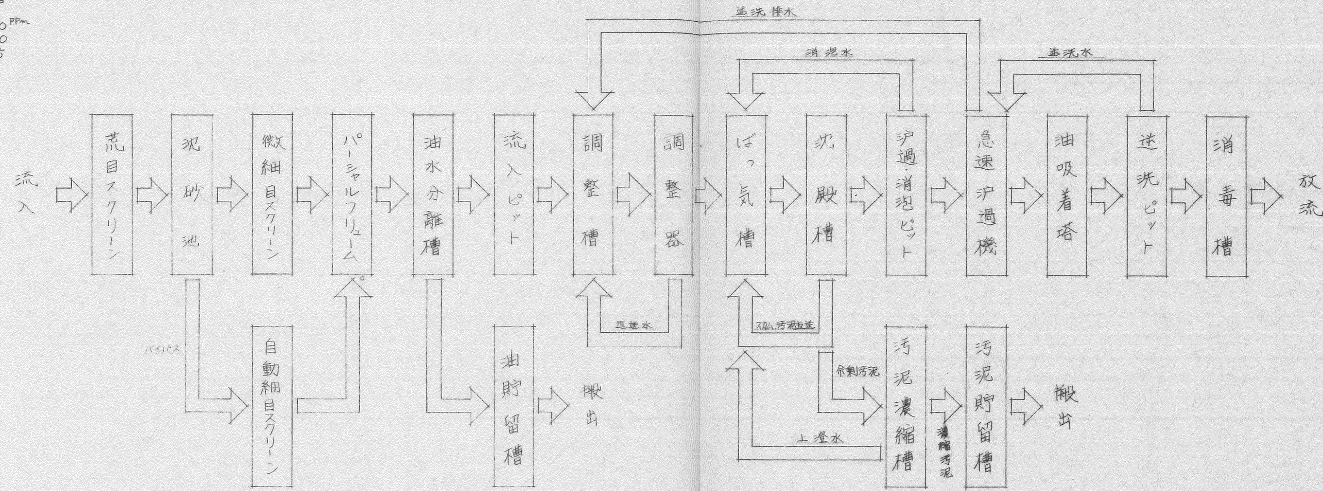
ppm

逆洗排水

消泡水

逆洗水

流入

荒目スクリーン

沈砂池

微細目スクリーン

パーシャルフリューム

油水分離槽

流入ピット

調整槽

調整器

ばっ気槽

沈殿槽

沪過・消泡ピット

急速沪過機

油吸着塔

逆洗ピット

消毒槽

放流

バイパス

自動細目スクリーン

油貯留槽

搬出

返送水

返送汚泥

余剰汚泥

汚泥濃縮槽

濃縮汚泥

汚泥貯留槽

搬出

上澄水